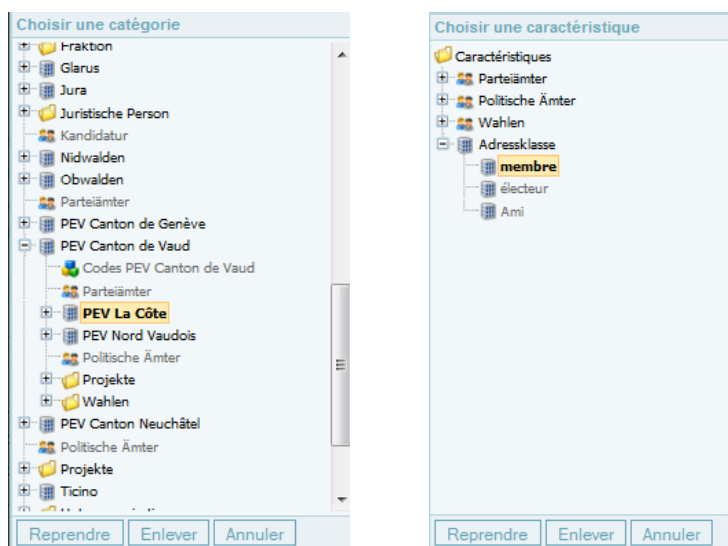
Choisir une catégorie

Fraktion
Glarus
Jura
Juristische Person
Kandidatur
Nidwalden
Obwalden
Parteiämter
PEV Canton de Genève
PEV Canton de Vaud
Codes PEV Canton de Vaud
Parteiämter
PEV La Côte
PEV Nord Vaudois
Politische Ämter
Projekte
Wahlen
PEV Canton Neuchâtel
Politische Ämter
Projekte
Ticino
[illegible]

Reprendre Enlever Annuler

Choisir une caractéristique

Caractéristiques
Parteiämter
Politische Ämter
Wahlen
Adressklasse
membre
électeur
Ami

Reprendre Enlever Annuler